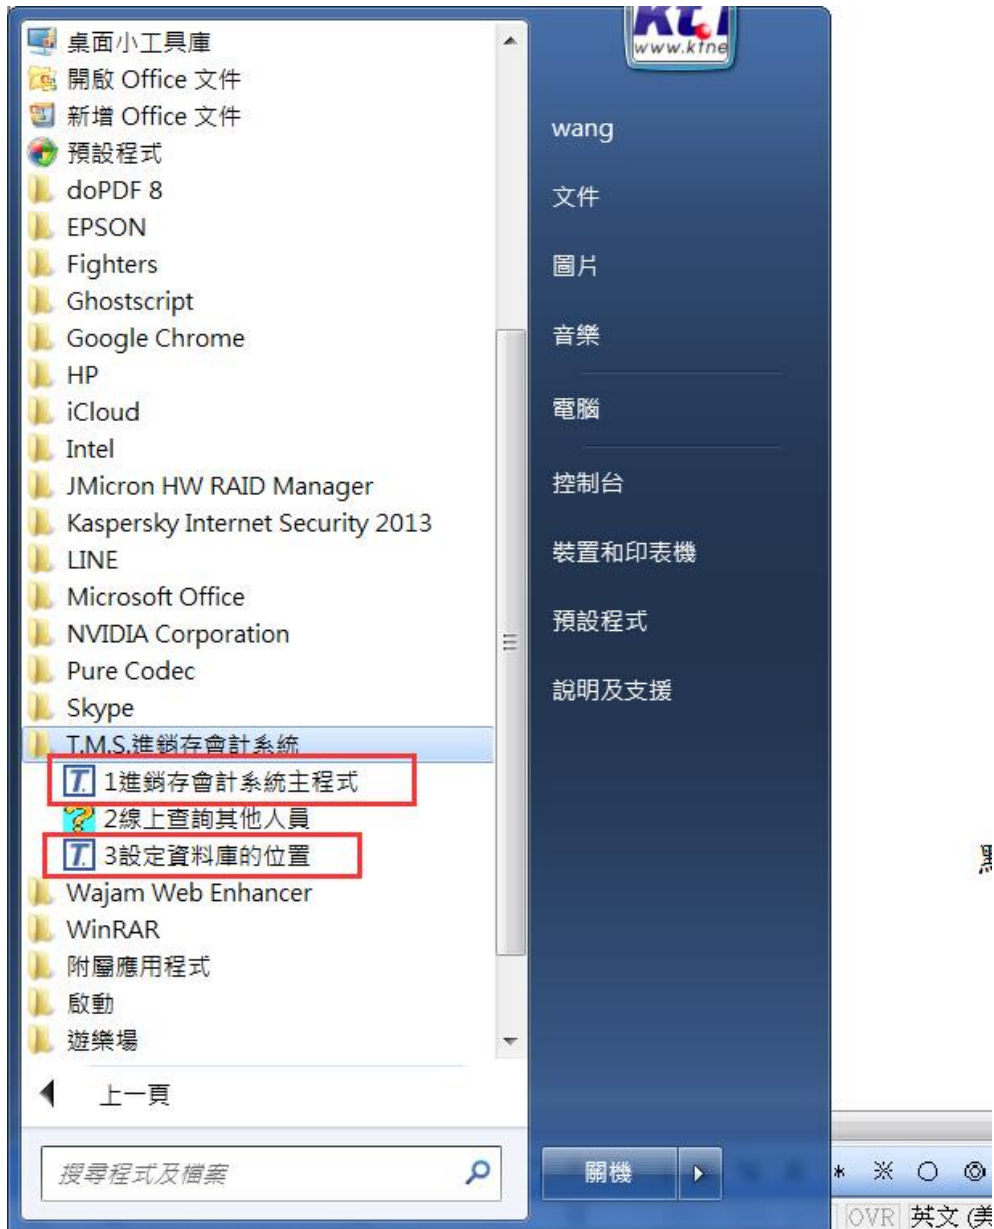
桌面小工具庫
開啟 Office 文件
新增 Office 文件
預設程式
doPDF 8
EPSON
Fighters
Ghostscript
Google Chrome
HP
iCloud
Intel
JMicron HW RAID Manager
Kaspersky Internet Security 2013
LINE
Microsoft Office
NVIDIA Corporation
Pure Codec
Skype
T.M.S.進銷存會計系統
1進銷存會計系統主程式
2線上查詢其他人員
3設定資料庫的位置
Wajam Web Enhancer
WinRAR
附屬應用程式
啟動
遊樂場
上一頁
搜尋程式及檔案

www.ktne

wang
文件
圖片
音樂
電腦
控制台
裝置和印表機
預設程式
說明及支援
關機

* ※ ○ ◎
OVR 英文 (美